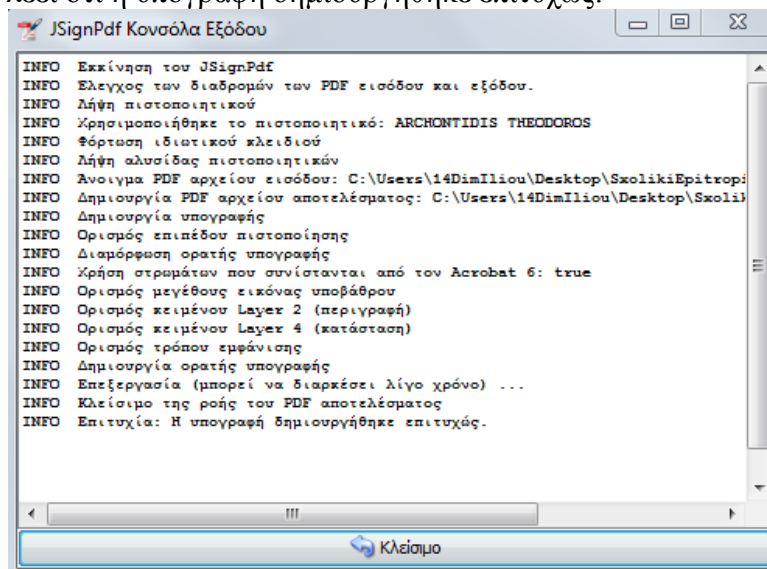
JSignPdf Κονσόλα Εξόδου

INFO Εκκίνηση του JSignPdf
INFO Ελεγχος των διαδρομών των PDF εισόδου και εξόδου.
INFO Λήψη πιστοποιητικού
INFO Χρησιμοποιήθηκε το πιστοποιητικό: ARCHONTIDIS THEODOROS
INFO Φόρτωση ιδιωτικού κλειδιού
INFO Λήψη αλυσίδας πιστοποιητικών
INFO Άνοιγμα PDF αρχείου εισόδου: C:\Users\14DimIliou\Desktop\SxolikiEpitropi
INFO Δημιουργία PDF αρχείου αποτελέσματος: C:\Users\14DimIliou\Desktop\Sxolik
INFO Δημιουργία υπογραφής
INFO Ορισμός επιπέδου πιστοποίησης
INFO Διαμόρφωση ορατής υπογραφής
INFO Χρήση στρωμάτων που συνίστανται από τον Acrobat 6: true
INFO Ορισμός μεγέθους εικόνας υποβάθρου
INFO Ορισμός κειμένου Layer 2 (περιγραφή)
INFO Ορισμός κειμένου Layer 4 (κατάσταση)
INFO Ορισμός τρόπου εμφάνισης
INFO Δημιουργία ορατής υπογραφής
INFO Επεξεργασία (μπορεί να διαρκέσει λίγο χρόνο) ...
INFO Κλείσιμο της ροής του PDF αποτελέσματος
INFO Επιτυχία: Η υπογραφή δημιουργήθηκε επιτυχώς.

III

Κλείσιμο